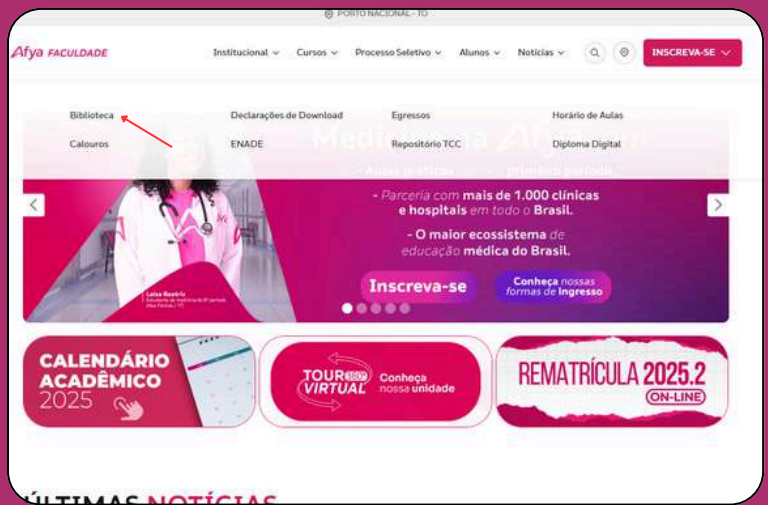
PORTO NACIONAL - TO

Afya FACULDADE

Institucional Cursos Processo Seletivo Alunos Notícias

INSCREVA-SE

Biblioteca Declarações de Download Egressos Horário de Aulas

Calouros ENADE Repositório TCC Diploma Digital

Medicina na Afya

Aulas práticas primeiro período

- Parceria com mais de 1.000 clínicas e hospitais em todo o Brasil.

- O maior ecossistema de educação médica do Brasil.

Inscreva-se

Conheça nossas formas de ingresso

Luiza Beatriz

CALENDÁRIO ACADÊMICO 2025

TOUR 360° VIRTUAL

Conheça nossa unidade

REMATRÍCULA 2025.2 ON-LINE

ÚLTIMAS NOTÍCIAS